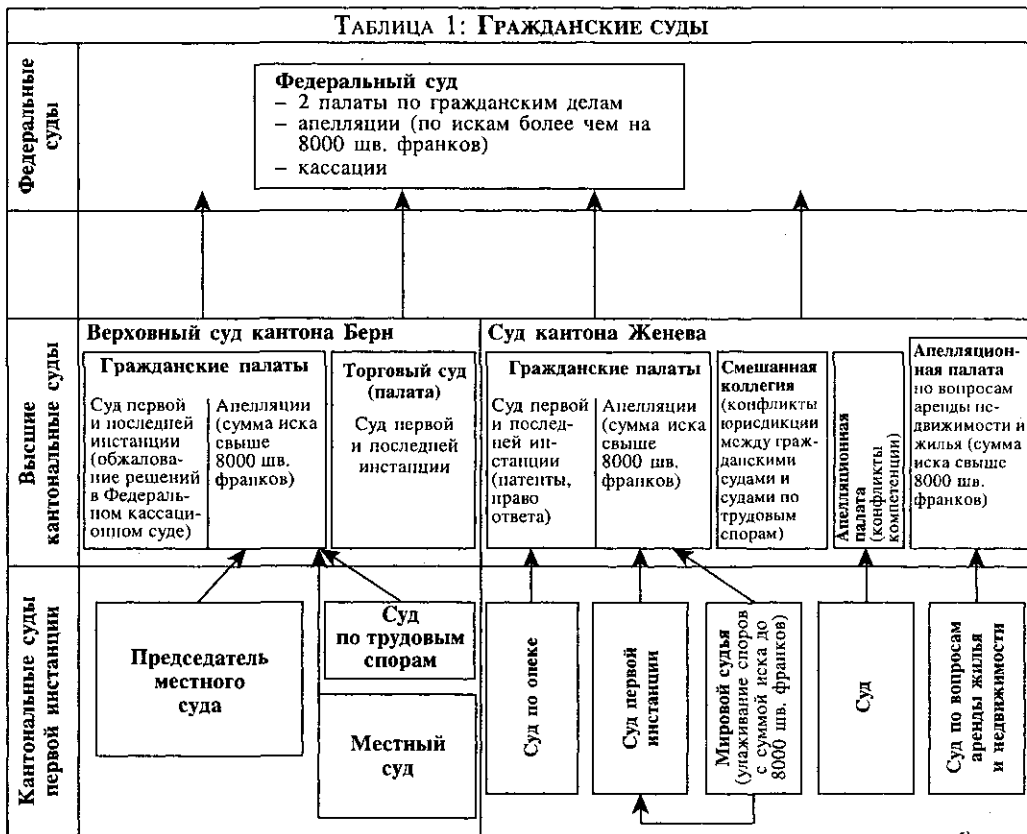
Таблица 1: Гражданские суды

Федеральные суды

Федеральный суд
– 2 палаты по гражданским делам
– апелляции (по искам более чем на 8000 шв. франков)
– кассации

Высшие кантональные суды

Верховный суд кантона Берн

Гражданские палаты

Суд первой и последней инстанции (обжалование решений в Федеральном кассационном суде)

Апелляции (сумма иска свыше 8000 шв. франков)

Торговый суд (палата)

Суд первой и последней инстанции

Суд кантона Женева

Гражданские палаты

Суд первой и последней инстанции (патенты, право ответа)

Апелляции (сумма иска свыше 8000 шв. франков)

Смешанная коллегия (конфликты юрисдикции между гражданскими судами и судами по трудовым спорам)

Апелляционная палата (конфликты компетенции)

Апелляционная палата по вопросам аренды недвижимости и жилья (сумма иска свыше 8000 шв. франков)

Кантональные суды первой инстанции

Председатель местного суда

Суд по трудовым спорам

Местный суд

Суд по опеке

Суд первой инстанции

Мировой судья (улаживание споров с суммой иска до 8000 шв. франков)

Суд

Суд по вопросам аренды жилья и недвижимости